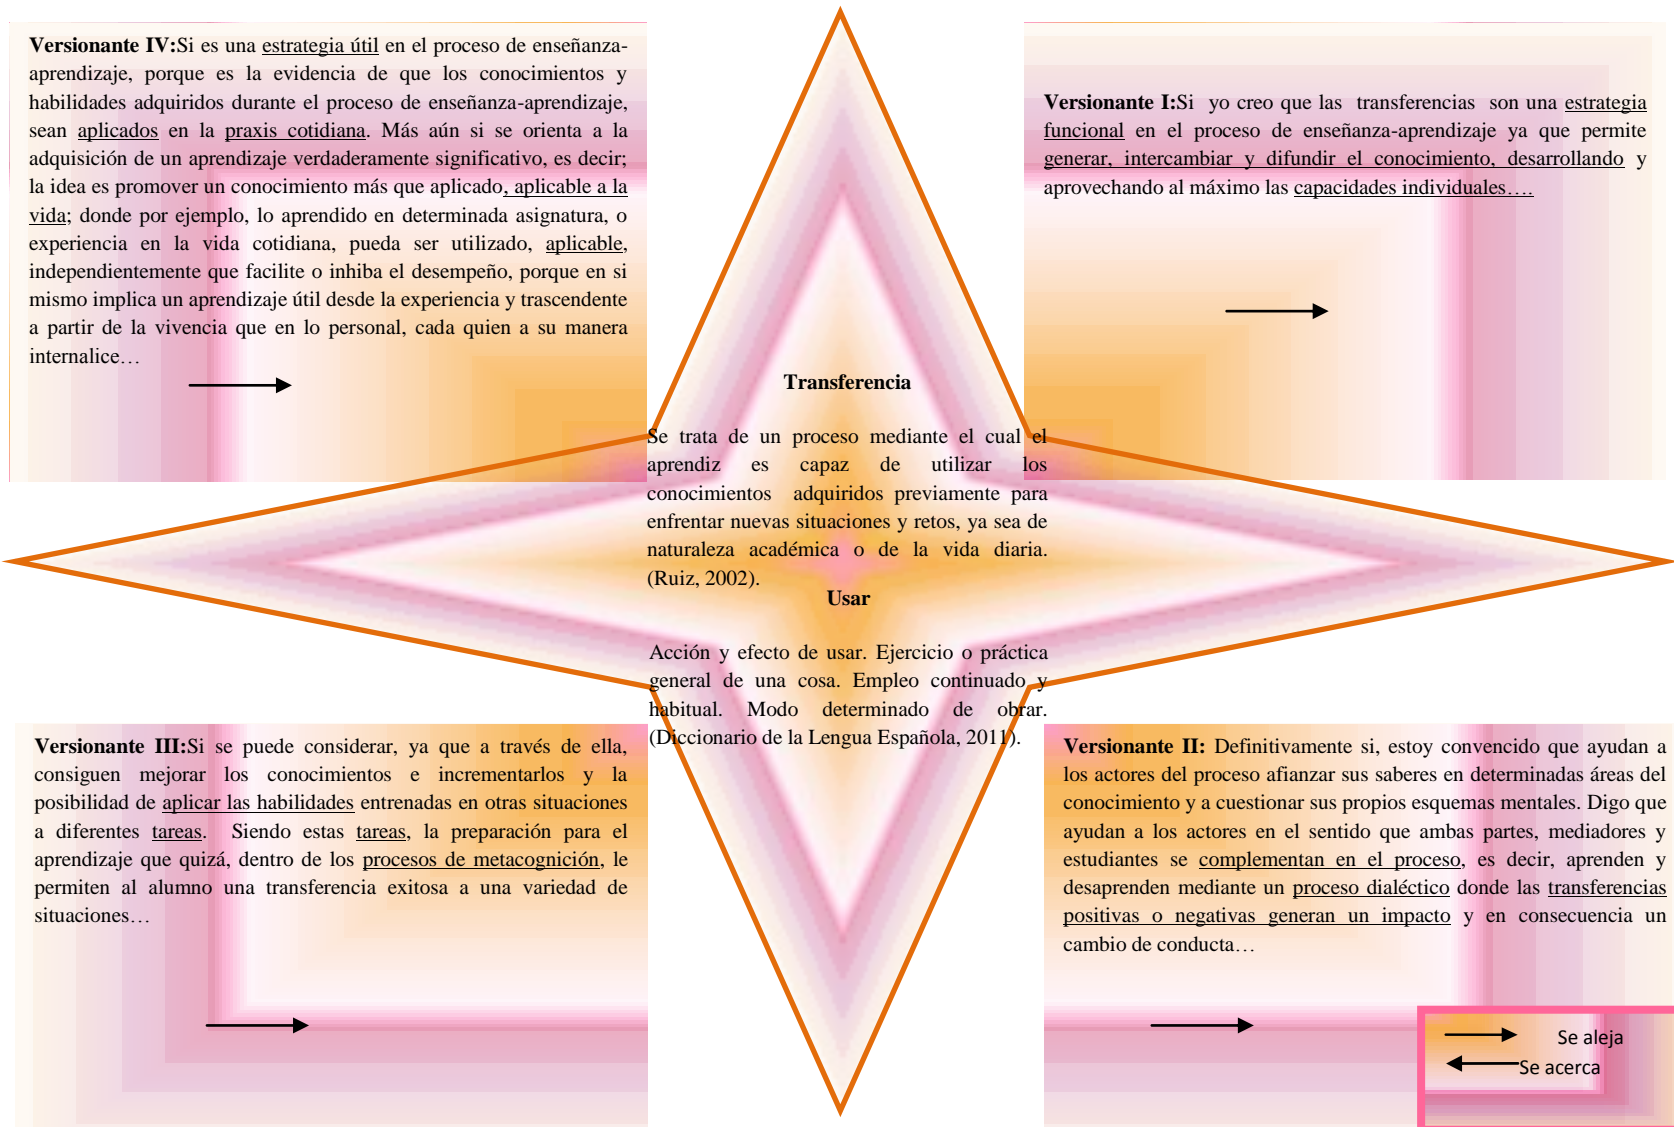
**Versionante IV:**Si es una estrategia útil en el proceso de enseñanza-aprendizaje, porque es la evidencia de que los conocimientos y habilidades adquiridos durante el proceso de enseñanza-aprendizaje, sean aplicados en la praxis cotidiana. Más aún si se orienta a la adquisición de un aprendizaje verdaderamente significativo, es decir; la idea es promover un conocimiento más que aplicado, aplicable a la vida; donde por ejemplo, lo aprendido en determinada asignatura, o experiencia en la vida cotidiana, pueda ser utilizado, aplicable, independientemente que facilite o inhiba el desempeño, porque en si mismo implica un aprendizaje útil desde la experiencia y trascendente a partir de la vivencia que en lo personal, cada quien a su manera internalice…

**Versionante I:**Si yo creo que las transferencias son una estrategia funcional en el proceso de enseñanza-aprendizaje ya que permite generar, intercambiar y difundir el conocimiento, desarrollando y aprovechando al máximo las capacidades individuales….

**Transferencia**

Se trata de un proceso mediante el cual el aprendiz es capaz de utilizar los conocimientos adquiridos previamente para enfrentar nuevas situaciones y retos, ya sea de naturaleza académica o de la vida diaria. (Ruiz, 2002).

**Usar**

Acción y efecto de usar. Ejercicio o práctica general de una cosa. Empleo continuado y habitual. Modo determinado de obrar. (Diccionario de la Lengua Española, 2011).

**Versionante III:**Si se puede considerar, ya que a través de ella, consiguen mejorar los conocimientos e incrementarlos y la posibilidad de aplicar las habilidades entrenadas en otras situaciones a diferentes tareas. Siendo estas tareas, la preparación para el aprendizaje que quizá, dentro de los procesos de metacognición, le permiten al alumno una transferencia exitosa a una variedad de situaciones…

**Versionante II:** Definitivamente si, estoy convencido que ayudan a los actores del proceso afianzar sus saberes en determinadas áreas del conocimiento y a cuestionar sus propios esquemas mentales. Digo que ayudan a los actores en el sentido que ambas partes, mediadores y estudiantes se complementan en el proceso, es decir, aprenden y desaprenden mediante un proceso dialéctico donde las transferencias positivas o negativas generan un impacto y en consecuencia un cambio de conducta…

Se aleja
Se acerca